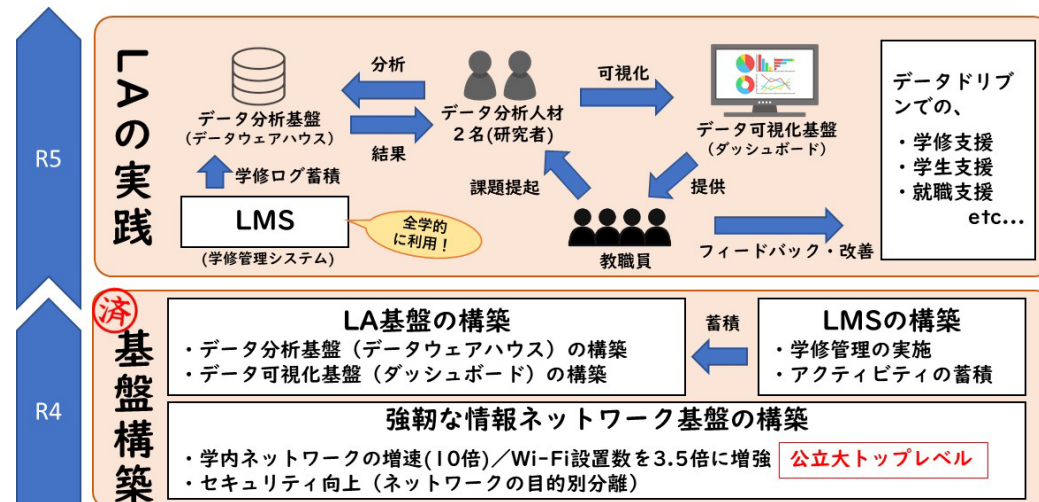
R5

LAの実践

分析

データ分析基盤
(データウェアハウス)

結果

データ分析人材
2名(研究者)

可視化

データ可視化基盤
(ダッシュボード)

学修ログ蓄積

課題提起

提供

LMS
(学修管理システム)

全学的に利用!

教職員

フィードバック・改善

データドリブンでの、
・学修支援
・学生支援
・就職支援
etc...

R4

済

基盤構築

LA基盤の構築
・データ分析基盤(データウェアハウス)の構築
・データ可視化基盤(ダッシュボード)の構築

蓄積

LMSの構築
・学修管理の実施
・アクティビティの蓄積

強靭な情報ネットワーク基盤の構築
・学内ネットワークの増速(10倍)/Wi-Fi設置数を3.5倍に増強
公立大トップレベル
・セキュリティ向上(ネットワークの目的別分離)